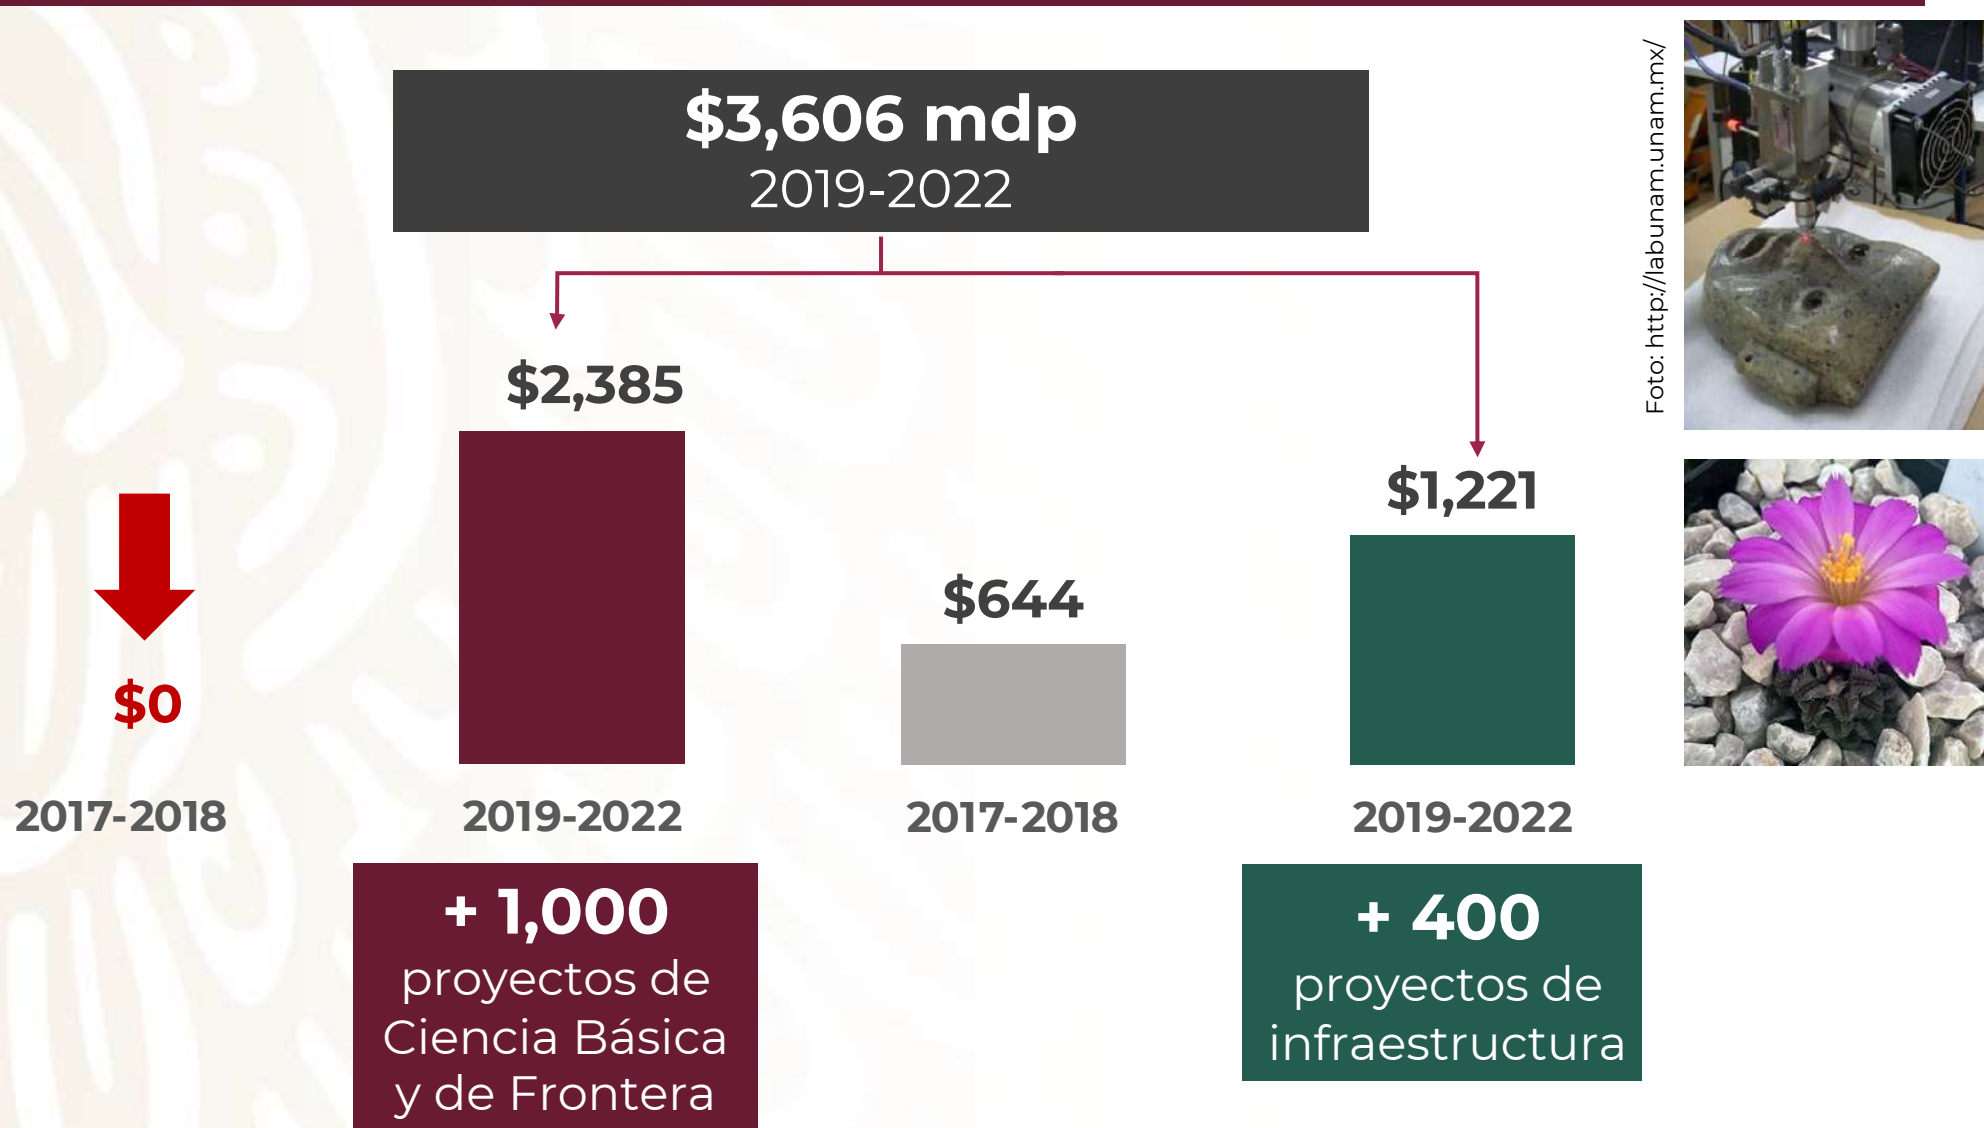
$3,606 mdp
2019-2022

$2,385

$1,221

$644

$0

2017-2018

2019-2022

2017-2018

2019-2022

+ 1,000
proyectos de Ciencia Básica y de Frontera

+ 400
proyectos de infraestructura

Foto: http://labunam.unam.mx/